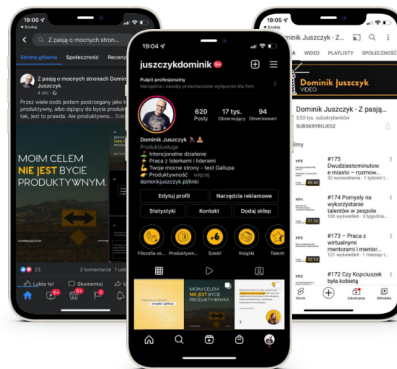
19:06

Z pasją o mocnych stron...

Strona główna Społeczność Recenzje

Z pasją o mocnych stronach Dominik Juszczyk

Przez wiele osób jestem postrzegany jako kt... produktywny, albo dążący do bycia produkty... tak, jest to prawda. Ale produktywno... Zobacz więcej

MOIM CELEM NIE JEST BYCIE PRODUKTYWNYM.

2 komentarze · 1 udostę...

Lubię to! Skomentuj Udostępnij

19:04

juszczykdominik

Pulpit profesjonalny

620 Posty 17 tys. Obserwujący 94 Obserwowani

Dominik Juszczyk

Produkt/usługa

Intencjonalne działanie
Pracę z liderkami i liderami
Twoje mocne strony – test Gallupa
Produktywność

dominikjuszczyk.pl/linki

Edytuj profil Narzędzia reklamowe

Statystyki Kontakt Dodaj sklep

Filozofia co... Produktywn... Sześć Książki Talent

MOIM CELEM NIE JEST BYCIE PRODUKTYWNYM.

19:06

Dominik Juszczyk VIDEO

A VIDEO PLAYLISTY SPOŁECZNOŚĆ

Dominik Juszczyk - Z pasją...

SUBSKRYBUJESZ

#175 Dwudziestominutowe miasto – rozmow...

#174 Pomysły na wykorzystanie talentów w zespole

#173 – Praca z wirtualnymi mentorami i mentor...

#172 Czy Kopciuszek była kobietą